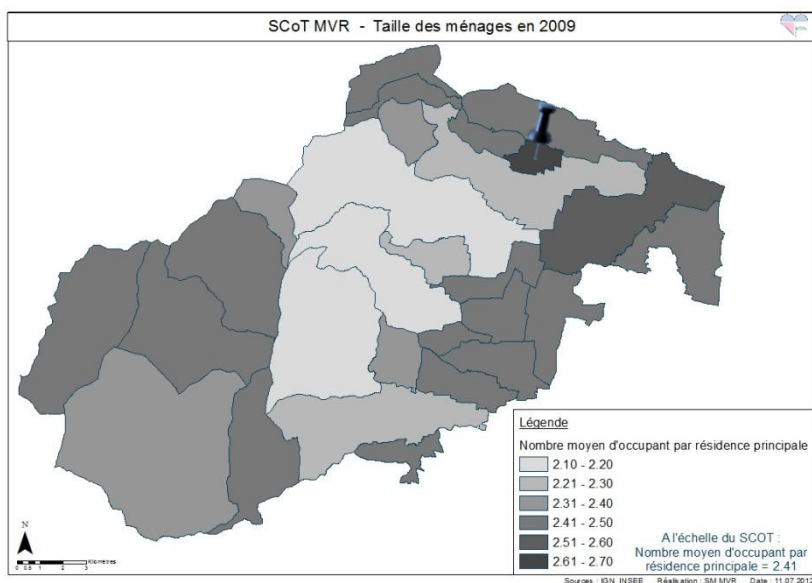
SCoT MVR - Taille des ménages en 2009

Légende

Nombre moyen d'occupant par résidence principale

2.10 - 2.20
2.21 - 2.30
2.31 - 2.40
2.41 - 2.50
2.51 - 2.60
2.61 - 2.70

A l'échelle du SCOT :
Nombre moyen d'occupant par résidence principale = 2.41

N

0 0.5 1 2 3 Kilomètres

Sources : IGN, INSEE Réalisation : SM MVR Date : 11.07.2013